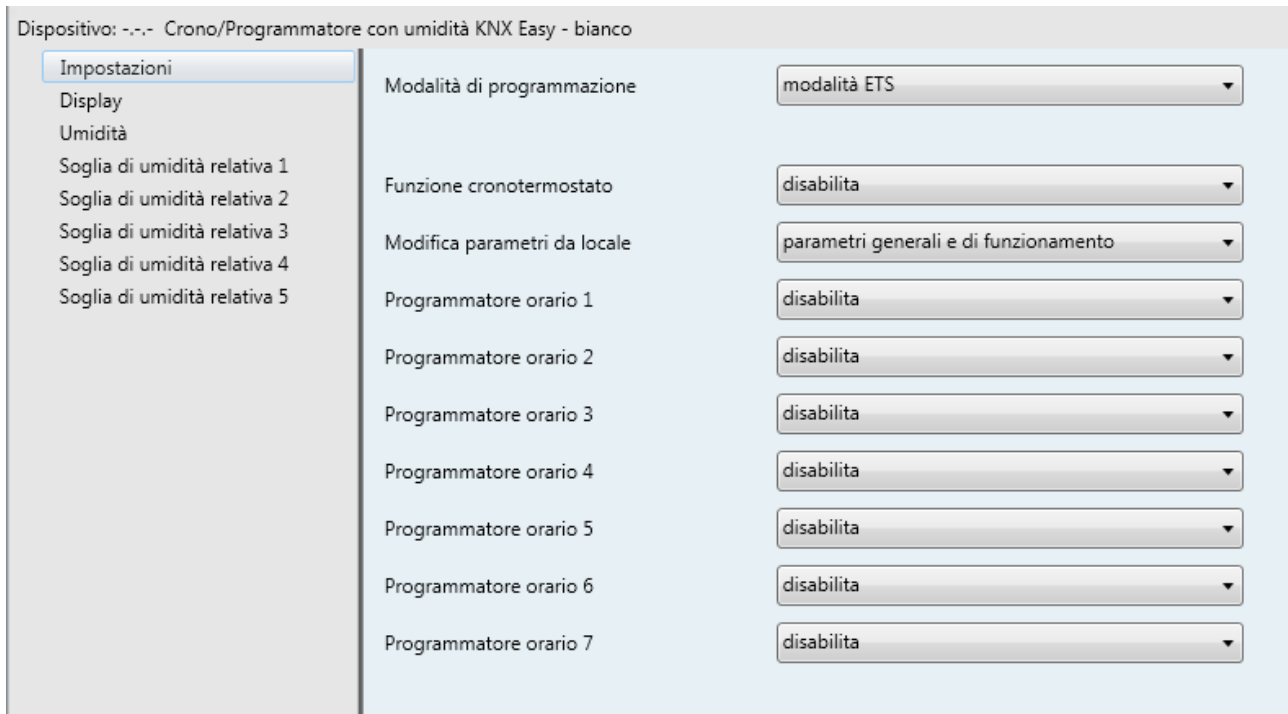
Dispositivo: -.-.- Crono/Programmatore con umidità KNX Easy - bianco

Impostazioni
Display
Umidità
Soglia di umidità relativa 1
Soglia di umidità relativa 2
Soglia di umidità relativa 3
Soglia di umidità relativa 4
Soglia di umidità relativa 5

Modalità di programmazione | modalità ETS

Funzione cronotermostato | disabilita

Modifica parametri da locale | parametri generali e di funzionamento

Programmatore orario 1 | disabilita

Programmatore orario 2 | disabilita

Programmatore orario 3 | disabilita

Programmatore orario 4 | disabilita

Programmatore orario 5 | disabilita

Programmatore orario 6 | disabilita

Programmatore orario 7 | disabilita